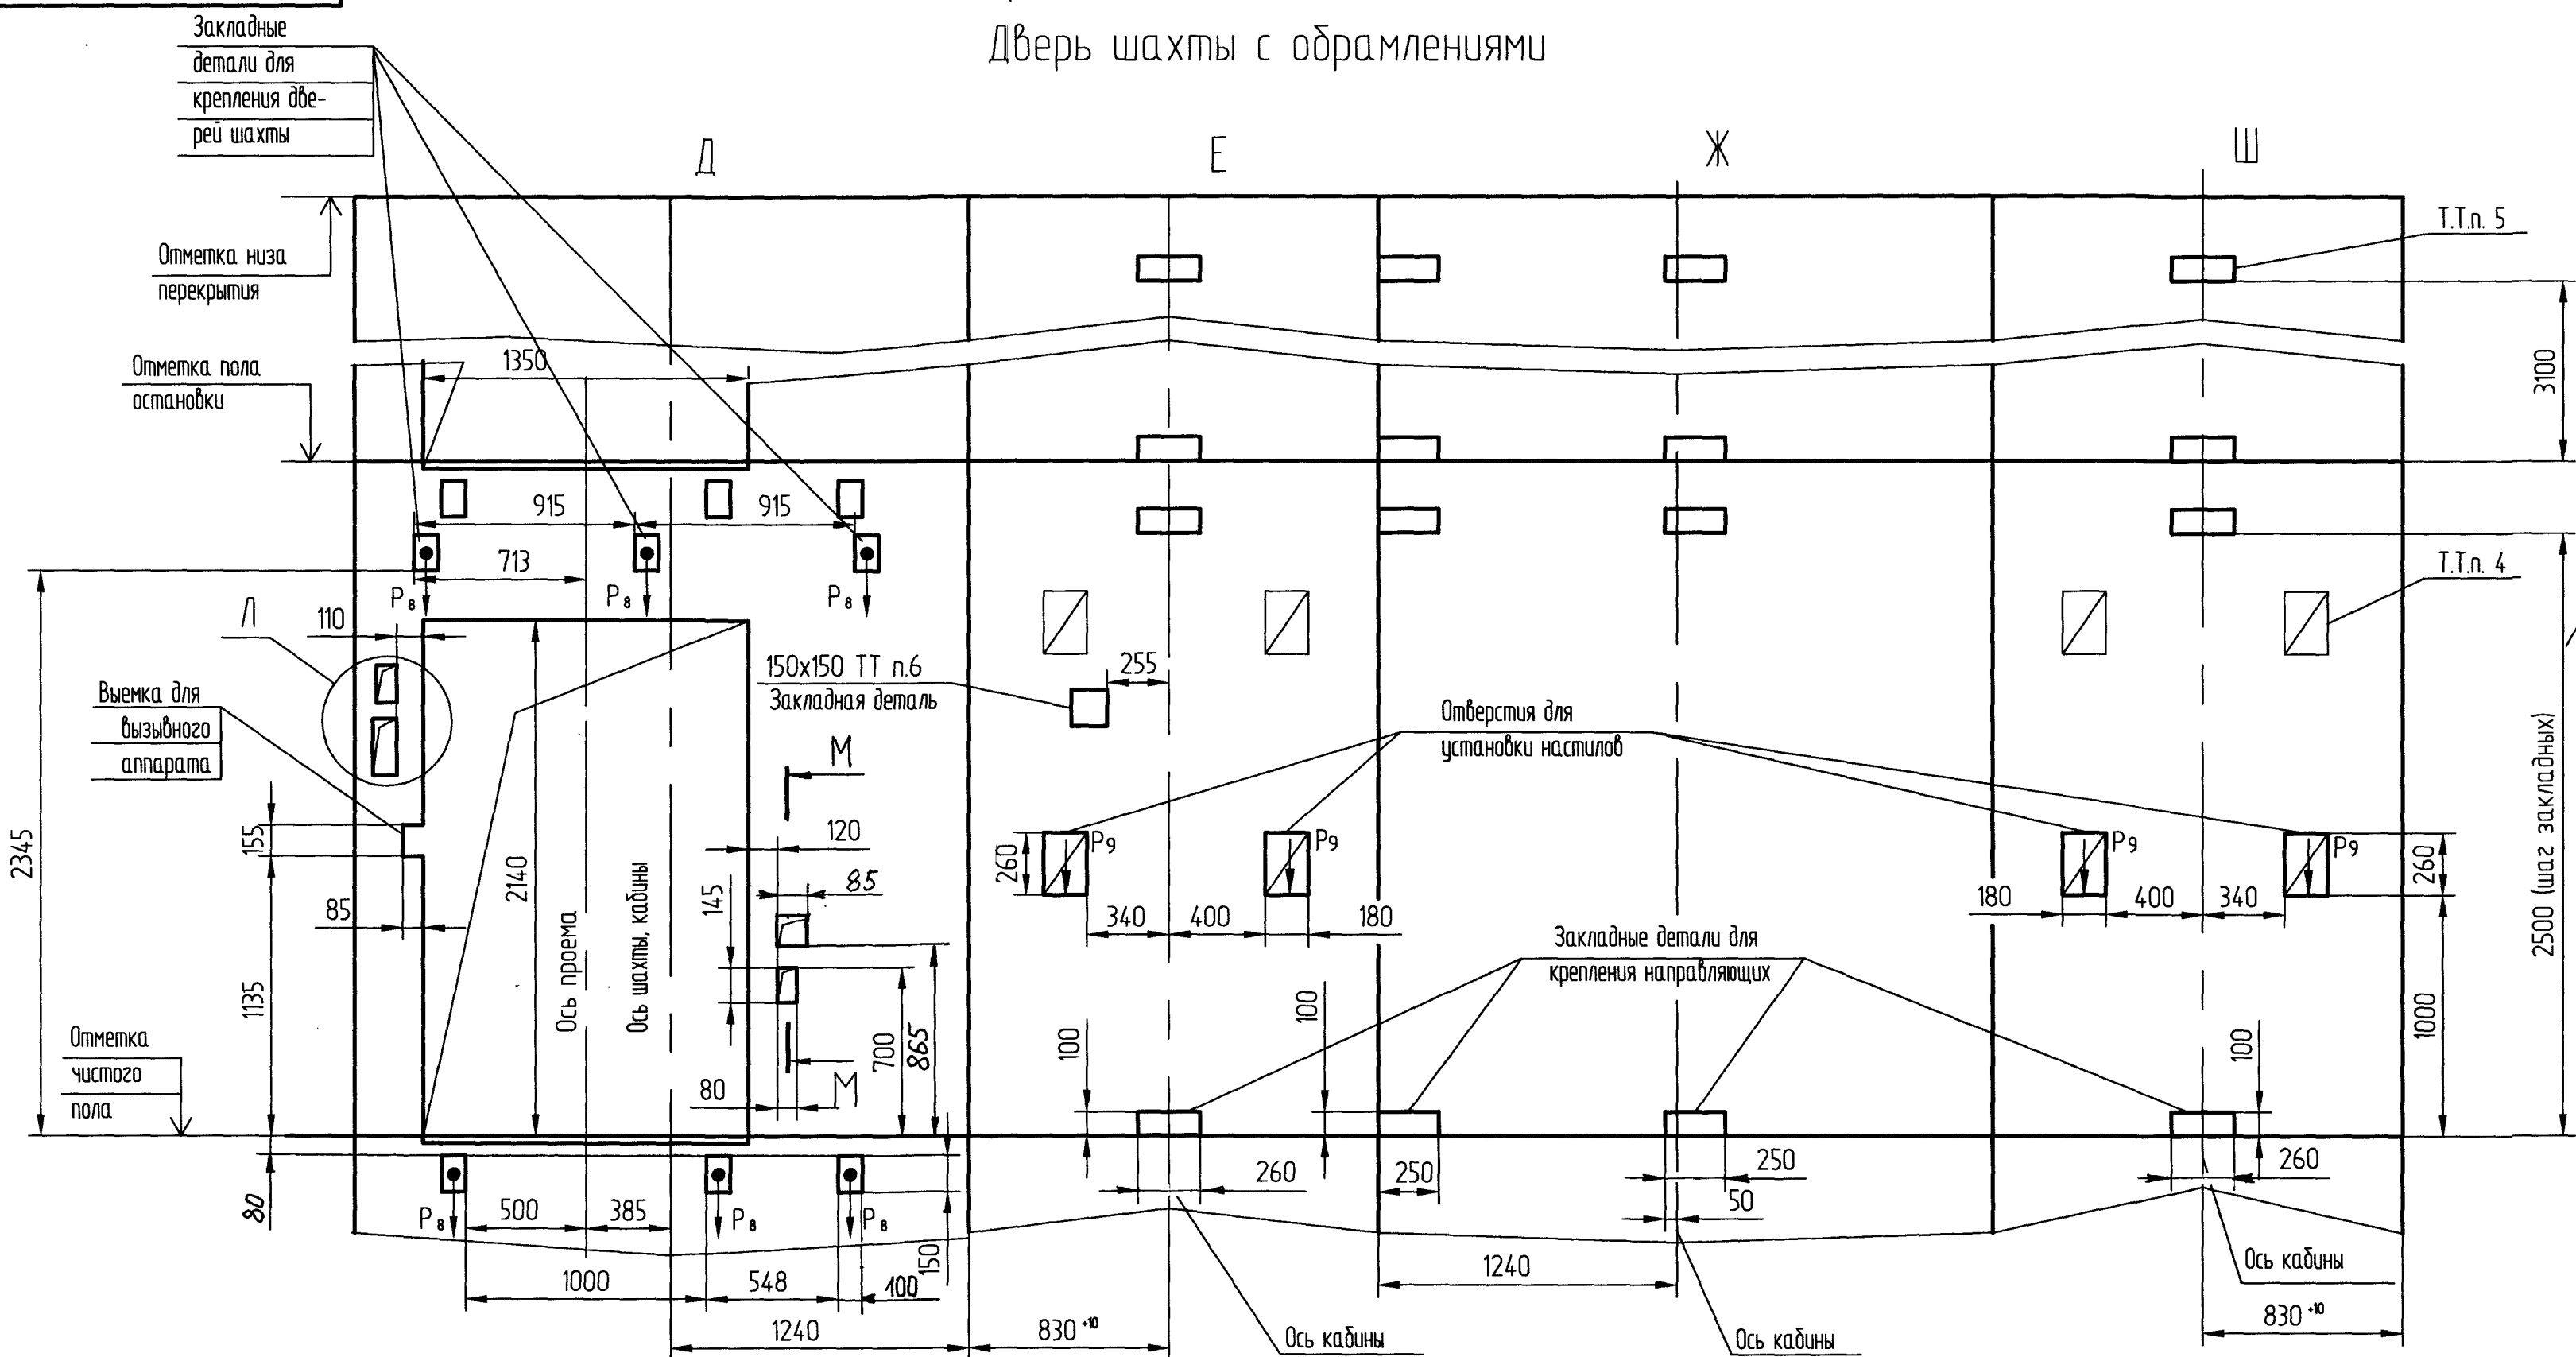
Дверь шахты с обрамлениями

Закладные детали для крепления дверей шахты

Д
Е
Ж
Ш

Отметка низа перекрытия

Т.Т.п. 5

3100

Отметка пола остановки

1350

915
915
713

$P_8$
$P_8$
$P_8$

Т.Т.п. 4

Л
110

150х150 ТТ п.6
Закладная деталь

255

Выемка для вызывного аппарата

Отверстия для установки настилов

М

120

2345

155

85

2140

Ось проема

Ось шахты, кабины

145

85

$P_9$
$P_9$
$P_9$
$P_9$

260
340
400
180
180
400
340
260

2500 (шаг закладных)

Закладные детали для крепления направляющих

1135

100
100
100

1000

Отметка чистого пола

80

700
865

М

80

260
250
250
260
50

$P_8$
$P_8$
$P_8$

500
385

150

1000
548
100

1240

1240

830 $^{+10}$

Ось кабины

Ось кабины

Ось кабины

830 $^{+10}$